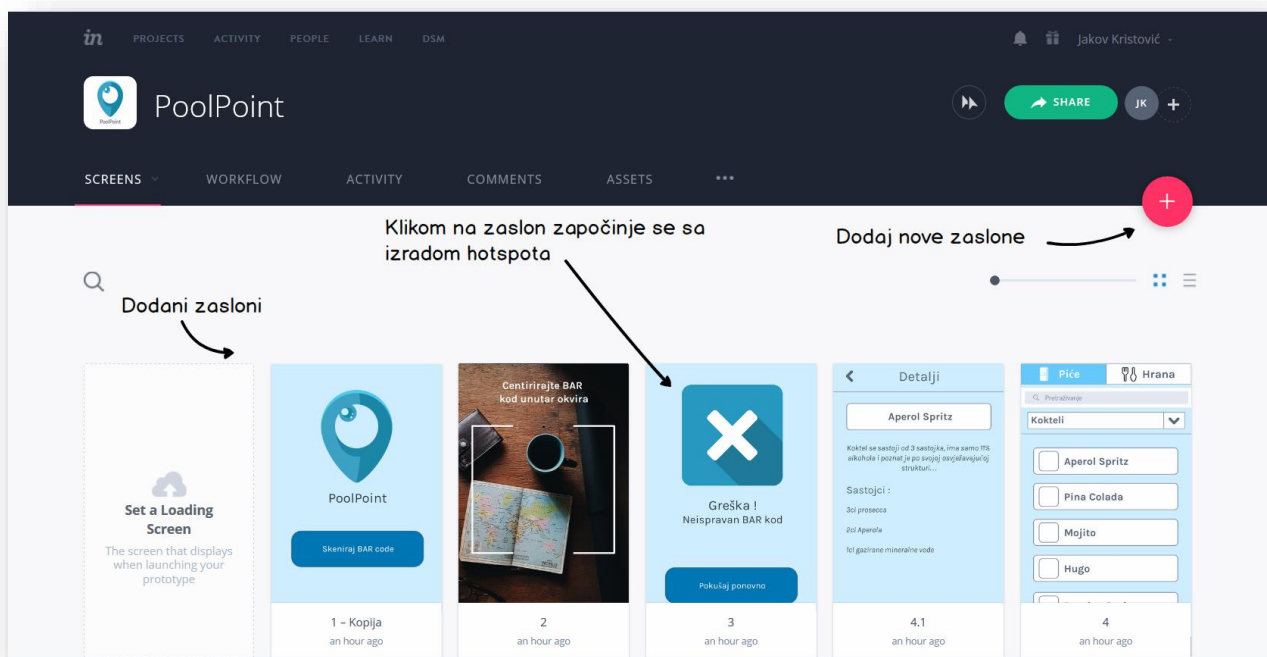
in PROJECTS ACTIVITY PEOPLE LEARN DSM

Jakov Kristović

PoolPoint

PoolPoint

SHARE JK +

SCREENS WORKFLOW ACTIVITY COMMENTS ASSETS •••

Klikom na zaslon započinje se sa izradom hotspota

Dodaj nove zaslone

Dodani zasloni

Set a Loading Screen

The screen that displays when launching your prototype

PoolPoint

Skeniraj BAR code

1 - Kopija
an hour ago

Centrirajte BAR kod unutar okvira

2
an hour ago

Greška !
Neispravan BAR kod

Pokušaj ponovno

3
an hour ago

Detalji

Aperol Spritz

Koktel se sastoji od 3 sastojka, ima samo 11% alkohola i poznat je po svojoj osvježavajućoj strukturi...

Sastojci :

3cl prosecco

2cl Aperola

1cl gazirane mineralne vode

4.1
an hour ago

Piće Hrana

Pretraživanje

Kokteli

Aperol Spritz

Pina Colada

Mojito

Hugo

4
an hour ago